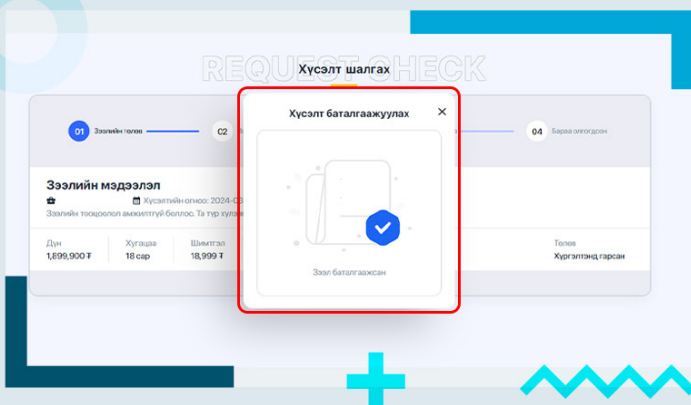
REQUEST CHECK

Хүсэлт шалгах

01 Зээлийн төлөв

02

04 Барва олгогдсон

Зээлийн мэдээлэл

Хүсэлтийн огноо: 2024-0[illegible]

Зээлийн тооцоолол амжилттай боллоо. Та түр хүлээ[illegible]

| Дүн | Хугацаа | Шимтгэл |
|---|---|---|
| 1,899,900 ₮ | 18 сар | 18,999 ₮ |

Төлөв

Хүргэлтэнд гарсан

Хүсэлт баталгаажуулах

×

Зээл баталгаажсан